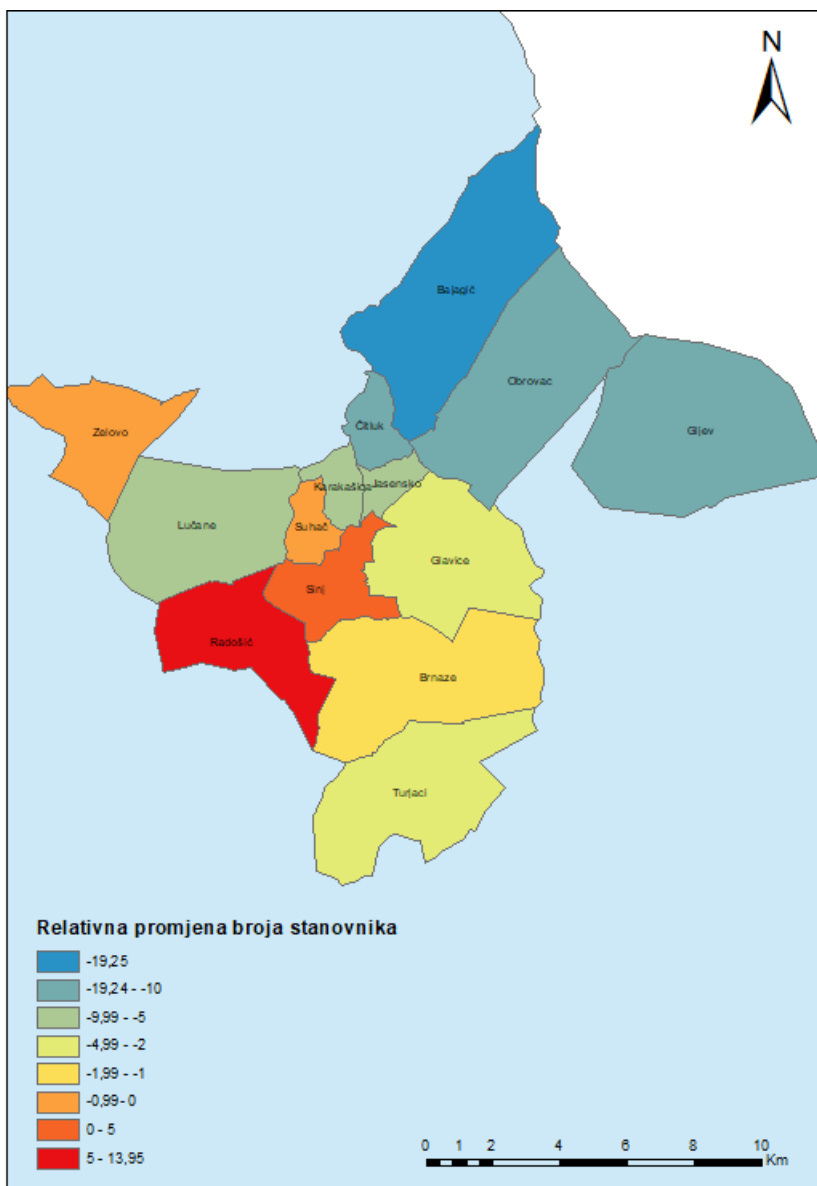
N

Bajagić

Obrovac

Gljev

Zelovo

Čitluk

Karakašica

Jasensko

Lučane

Suhač

Glavice

Sinj

Radošić

Brnaze

Turjaci

Relativna promjena broja stanovnika

-19,25

-19,24 - -10

-9,99 - -5

-4,99 - -2

-1,99 - -1

-0,99- 0

0 - 5

5 - 13,95

0 1 2 4 6 8 10 Km